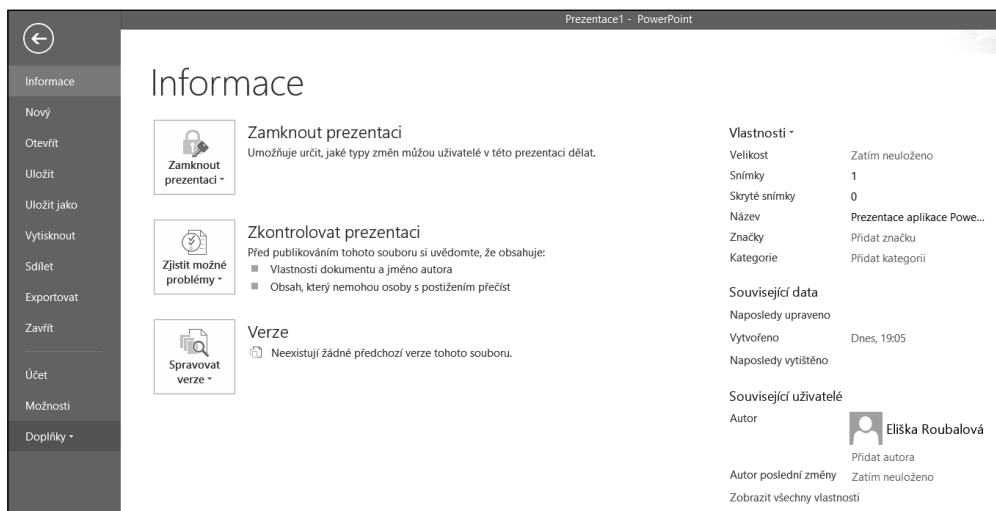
Prezentace1 - PowerPoint

Informace
Nový
Otevřít
Uložit
Uložit jako
Vytisknout
Sdílet
Exportovat
Zavřít
Účet
Možnosti
Doplňky ˅

Informace

Zamknout prezentaci ˅

Zamknout prezentaci
Umožňuje určit, jaké typy změn můžou uživatelé v této prezentaci dělat.

Zjistit možné problémy ˅

Zkontrolovat prezentaci
Před publikováním tohoto souboru si uvědomte, že obsahuje:
- Vlastnosti dokumentu a jméno autora
- Obsah, který nemohou osoby s postižením přečíst

Spravovat verze ˅

Verze
Neexistují žádné předchozí verze tohoto souboru.

Vlastnosti ˅

| | |
|---|---|
| Velikost | Zatím neuloženo |
| Snímky | 1 |
| Skryté snímky | 0 |
| Název | Prezentace aplikace Powe... |
| Značky | Přidat značku |
| Kategorie | Přidat kategorii |

Související data

| | |
|---|---|
| Naposledy upraveno | |
| Vytvořeno | Dnes, 19:05 |
| Naposledy vytištěno | |

Související uživatelé

| | |
|---|---|
| Autor | Eliška Roubalová |
| | Přidat autora |
| Autor poslední změny | Zatím neuloženo |

Zobrazit všechny vlastnosti